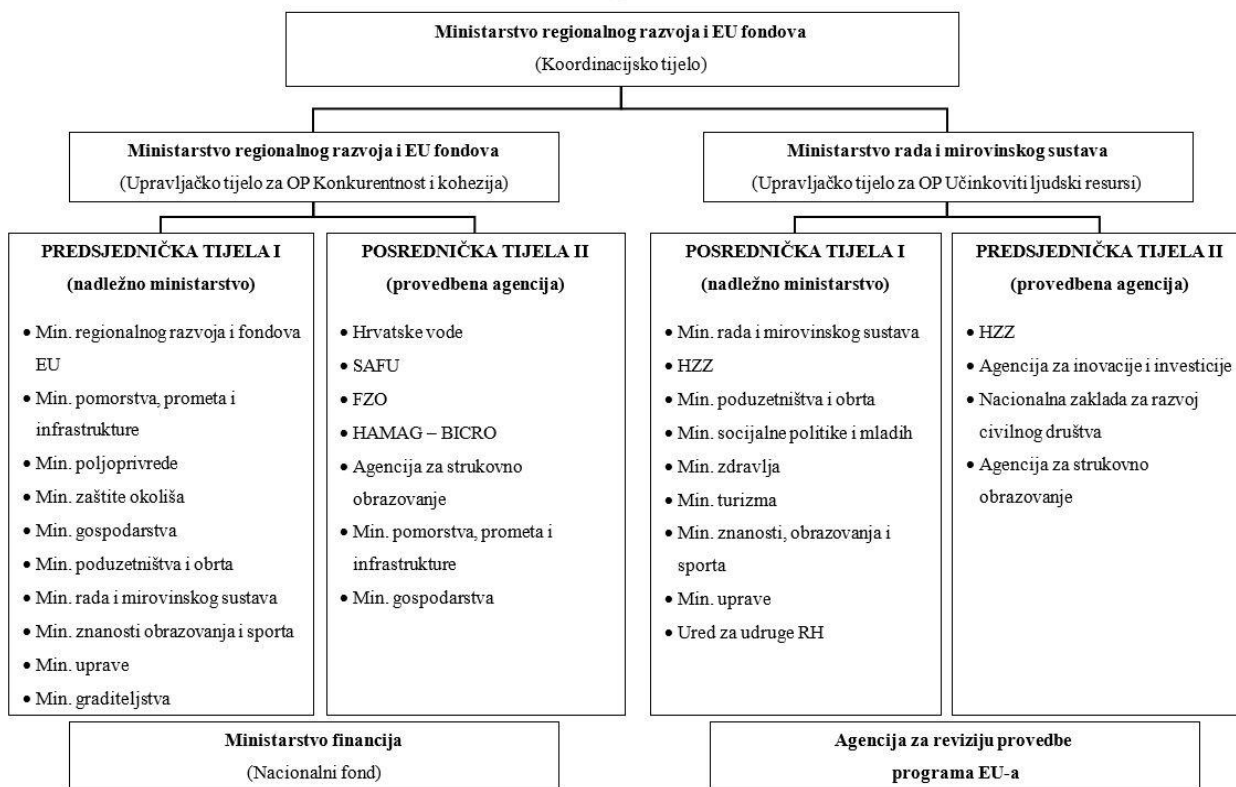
**Ministarstvo regionalnog razvoja i EU fondova**
(Koordinacijsko tijelo)

**Ministarstvo regionalnog razvoja i EU fondova**
(Upravljačko tijelo za OP Konkurentnost i kohezija)

**Ministarstvo rada i mirovinskog sustava**
(Upravljačko tijelo za OP Učinkoviti ljudski resursi)

**PREDSJEDNIČKA TIJELA I**
**(nadležno ministarstvo)**

- Min. regionalnog razvoja i fondova EU
- Min. pomorstva, prometa i infrastrukture
- Min. poljoprivrede
- Min. zaštite okoliša
- Min. gospodarstva
- Min. poduzetništva i obrta
- Min. rada i mirovinskog sustava
- Min. znanosti obrazovanja i sporta
- Min. uprave
- Min. graditeljstva

**POSREDNIČKA TIJELA II**
**(provedbena agencija)**

- Hrvatske vode
- SAFU
- FZO
- HAMAG – BICRO
- Agencija za strukovno obrazovanje
- Min. pomorstva, prometa i infrastrukture
- Min. gospodarstva

**POSREDNIČKA TIJELA I**
**(nadležno ministarstvo)**

- Min. rada i mirovinskog sustava
- HZZ
- Min. poduzetništva i obrta
- Min. socijalne politike i mladih
- Min. zdravlja
- Min. turizma
- Min. znanosti, obrazovanja i sporta
- Min. uprave
- Ured za udruge RH

**PREDSJEDNIČKA TIJELA II**
**(provedbena agencija)**

- HZZ
- Agencija za inovacije i investicije
- Nacionalna zaklada za razvoj civilnog društva
- Agencija za strukovno obrazovanje

**Ministarstvo financija**
(Nacionalni fond)

**Agencija za reviziju provedbe programa EU-a**